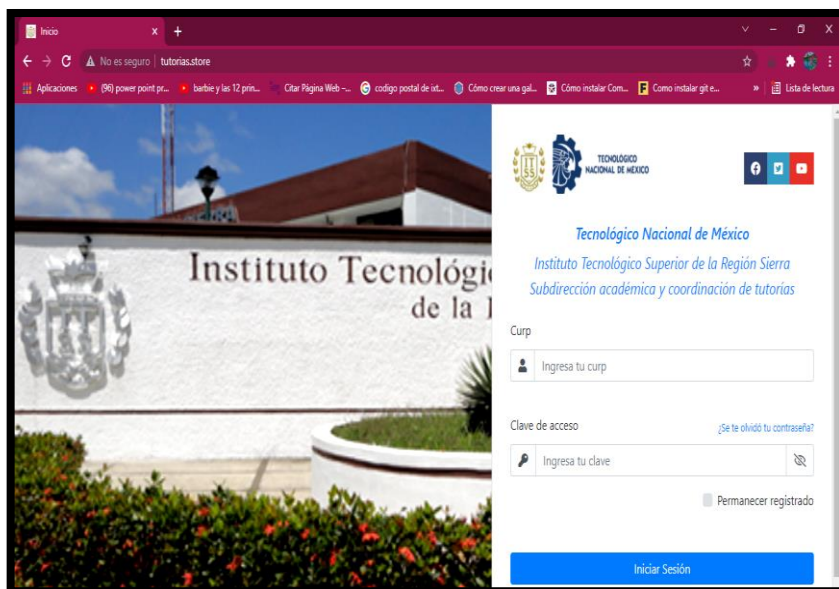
Inicio
No es seguro | tutorias.store
Aplicaciones (96) power point pr... barbie y las 12 prin... Citar Página Web -... codigo postal de ixt... Cómo crear una gal... Cómo instalar Com... Como instalar git e... » Lista de lectura

Instituto Tecnológi
de la

TECNOLÓGICO NACIONAL DE MÉXICO

Tecnológico Nacional de México
Instituto Tecnológico Superior de la Región Sierra
Subdirección académica y coordinación de tutorias

Curp
Ingresa tu curp

Clave de acceso
¿Se te olvidó tu contraseña?
Ingresa tu clave

Permanecer registrado

Iniciar Sesión